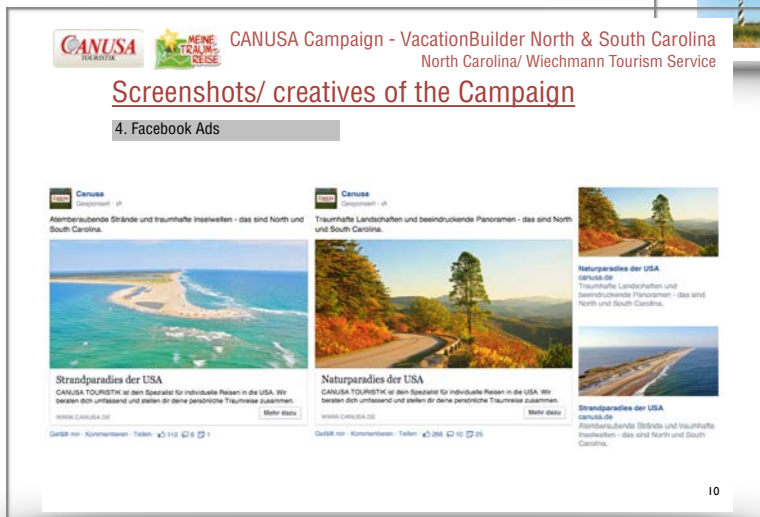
CANUSA TOURISTIK

MEINE TRAUM REISE

CANUSA Campaign - VacationBuilder North & South Carolina
North Carolina/ Wiechmann Tourism Service

Screenshots/ creatives of the Campaign

4. Facebook Ads

Canusa
Gesponsert

Atemberaubende Strände und traumhafte Inselwelten - das sind North und South Carolina.

Strandparadies der USA
CANUSA TOURISTIK ist dein Spezialist für individuelle Reisen in die USA. Wir beraten dich umfassend und stellen dir deine persönliche Traumreise zusammen.
WWW.CANUSA.DE
Mehr dazu

Gefällt mir · Kommentieren · Teilen · 110 6 1

Canusa
Gesponsert

Traumhafte Landschaften und beeindruckende Panoramen - das sind North und South Carolina.

Naturparadies der USA
CANUSA TOURISTIK ist dein Spezialist für individuelle Reisen in die USA. Wir beraten dich umfassend und stellen dir deine persönliche Traumreise zusammen.
WWW.CANUSA.DE
Mehr dazu

Gefällt mir · Kommentieren · Teilen · 268 10 25

Naturparadies der USA
canusa.de
Traumhafte Landschaften und beeindruckende Panoramen - das sind North und South Carolina.

Strandparadies der USA
canusa.de
Atemberaubende Strände und traumhafte Inselwelten - das sind North und South Carolina.

10